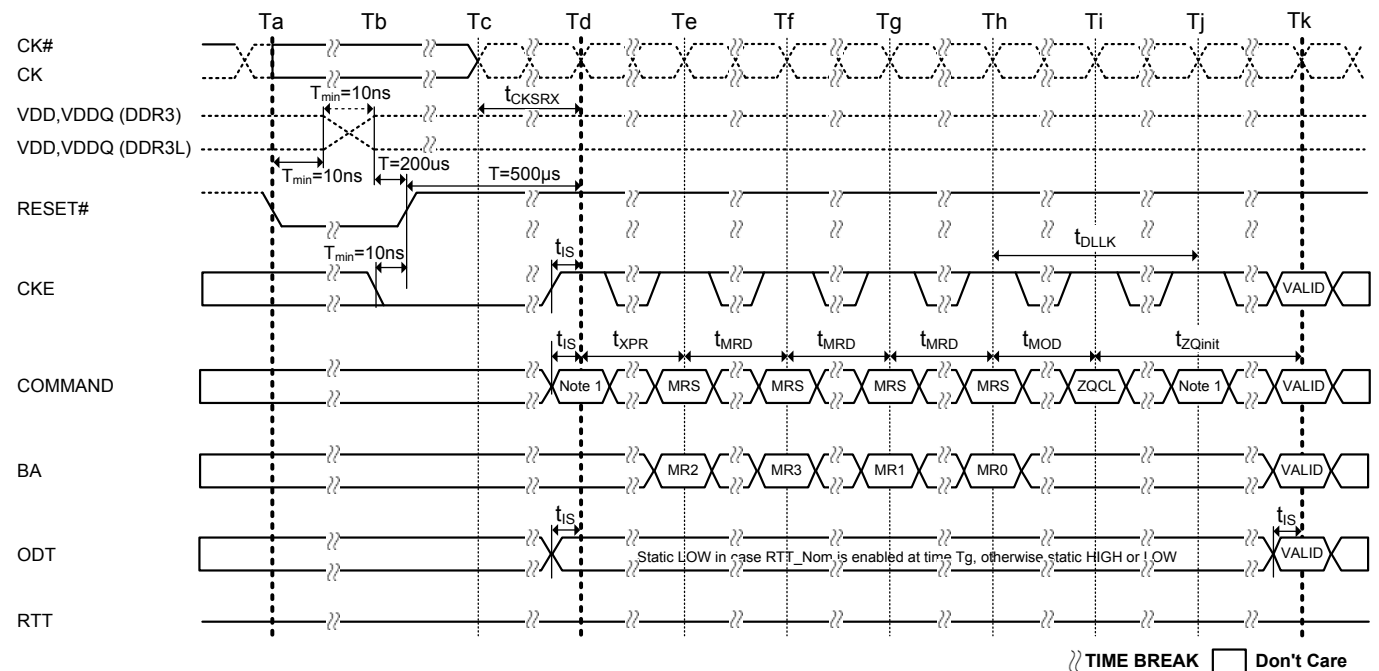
Ta Tb Tc Td Te Tf Tg Th Ti Tj Tk

CK#
CK

VDD,VDDQ (DDR3)
VDD,VDDQ (DDR3L)

$T_{min}$=10ns
$t_{CKSRX}$
$T_{min}$=10ns
T=200us
T=500µs

RESET#

$T_{min}$=10ns
$t_{IS}$
$t_{DLLK}$

CKE
VALID

$t_{IS}$
$t_{XPR}$
$t_{MRD}$
$t_{MRD}$
$t_{MRD}$
$t_{MOD}$
$t_{ZQinit}$

COMMAND
Note 1
MRS
MRS
MRS
MRS
ZQCL
Note 1
VALID

BA
MR2
MR3
MR1
MR0
VALID

$t_{IS}$
$t_{IS}$

ODT
Static LOW in case RTT_Nom is enabled at time Tg, otherwise static HIGH or LOW
VALID

RTT

TIME BREAK
Don't Care